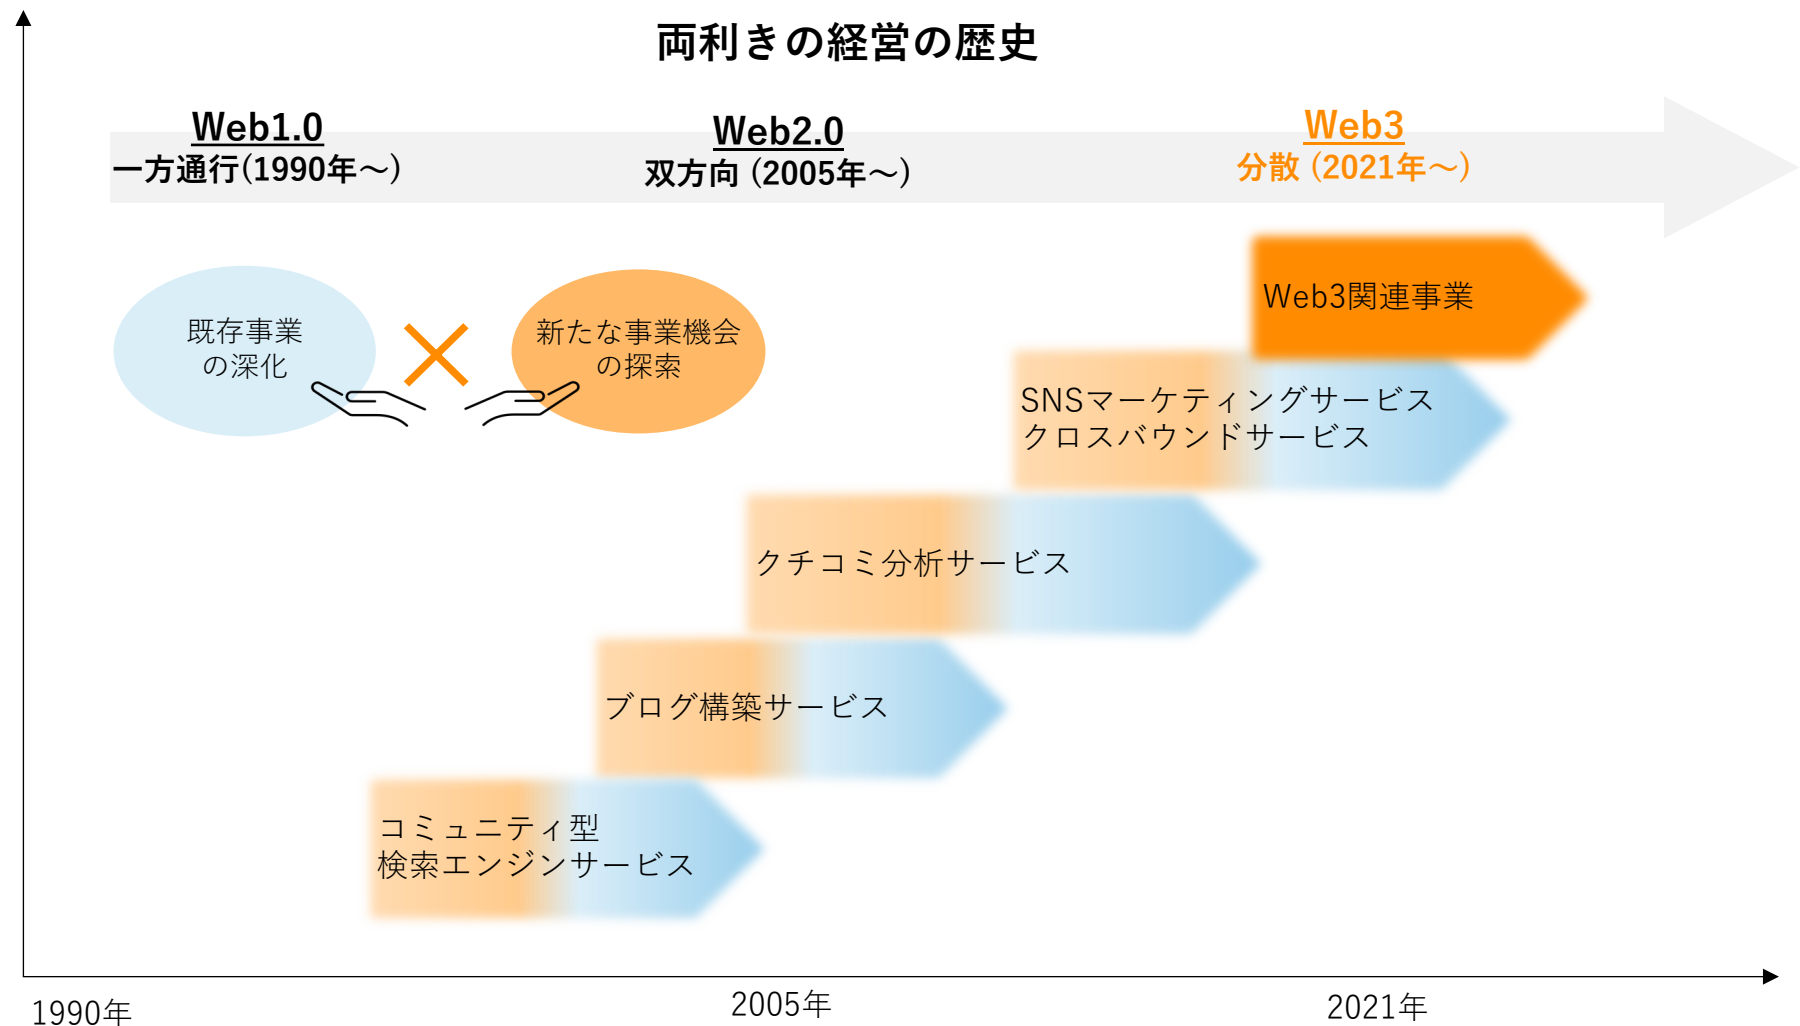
両利きの経営の歴史

Web1.0
一方通行(1990年〜)

Web2.0
双方向 (2005年〜)

Web3
分散 (2021年〜)

既存事業の深化

新たな事業機会の探索

Web3関連事業

SNSマーケティングサービス
クロスバウンドサービス

クチコミ分析サービス

ブログ構築サービス

コミュニティ型
検索エンジンサービス

1990年

2005年

2021年